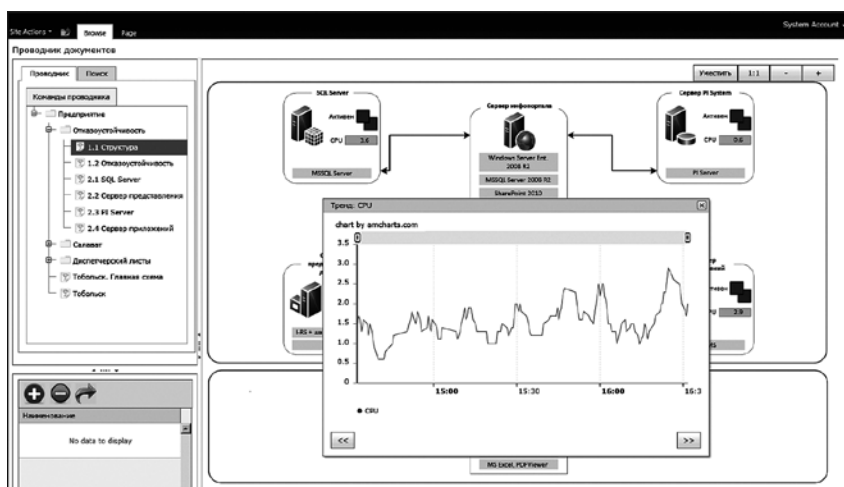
Site Actions Browse Page
System Account

Проводник документов

Проводник Поиск

Команды проводника

Предприятие
Отказоустойчивость
1.1 Структура
1.2 Отказоустойчивость
2.1 SQL Server
2.2 Сервер представления
2.3 PI Server
2.4 Сервер приложений
Салават
Диспетчерский листы
Тобольск. Главная схема
Тобольск

Наименование

No data to display

Уменьшить 1:1 - +

SQL Server
Активен
CPU 1.6
MSSQL Server

Сервер инфопортала
Windows Server Ent 2008 R2
MSSQL Server 2008 R2
SharePoint 2010

Сервер PI System
Активен
CPU 0.6
PI Server

LRS + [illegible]

Активен
CPU 2.9

MS Excel, PDFViewer

Тренд: CPU

chart by amcharts.com

3.5
3.0
2.5
2.0
1.5
1.0
0.5
0
15:00
15:30
16:00
16:3

CPU

<<
>>